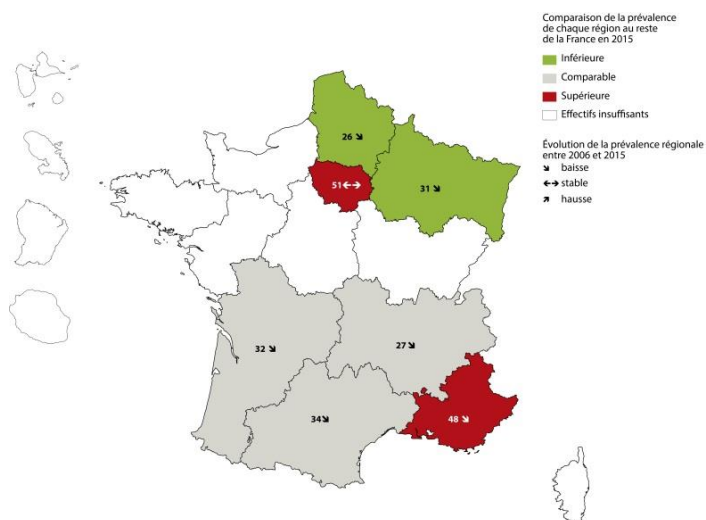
Comparaison de la prévalence de chaque région au reste de la France en 2015

Inférieure

Comparable

Supérieure

Effectifs insuffisants

Évolution de la prévalence régionale entre 2006 et 2015

↘ baisse

↔ stable

↗ hausse

26 ↘

51 ↔

31 ↘

32 ↘

27 ↘

34 ↘

48 ↘